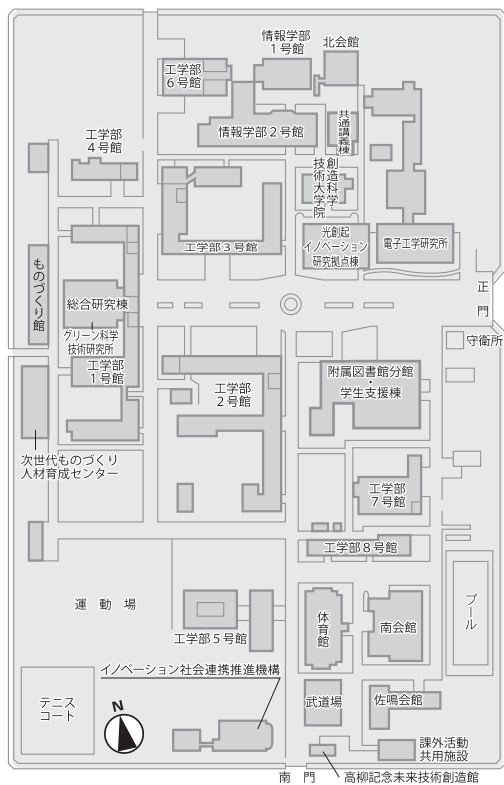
情報学部
1号館

北会館

工学部
6号館

共通講義棟

情報学部2号館

工学部
4号館

創造科学技術大学院

光創起イノベーション研究拠点棟

電子工学研究所

工学部3号館

ものづくり館

総合研究棟

グリーン科学技術研究所

正門

守衛所

工学部
1号館

附属図書館分館
・
学生支援棟

工学部
2号館

次世代ものづくり人材育成センター

工学部
7号館

工学部8号館

運動場

プール

体育館

南会館

工学部5号館

イノベーション社会連携推進機構

武道場

テニスコート

N

佐鳴会館

課外活動共用施設

南門

高柳記念未来技術創造館